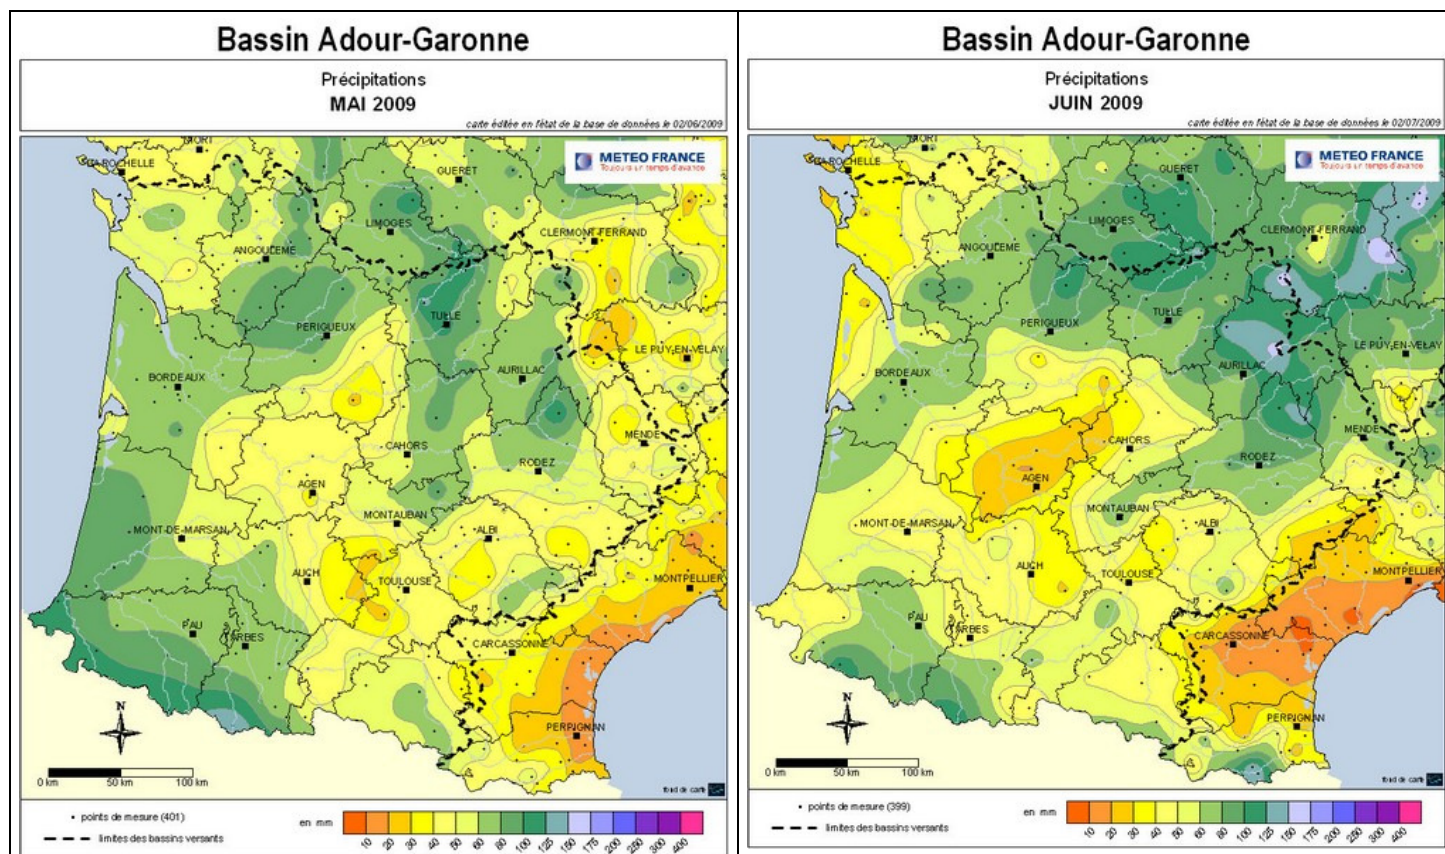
Bassin Adour-Garonne

Précipitations
MAI 2009

carte éditée en l'état de la base de données le 02/06/2009

METEO FRANCE
Toujours un temps d'avance

NIORT
LA ROCHELLE
GUERET
LIMOGES
CLERMONT-FERRAND
ANGOULEME
TULLE
PERIGUEUX
LE PUY-EN-VELAY
BORDEAUX
AURILLAC
MENDE
CAHORS
RODEZ
AGEN
MONTAUBAN
ALBI
MONT-DE-MARSAN
AUCH
TOULOUSE
MONTPELLIER
PAU
TARBES
CARCASSONNE
PERPIGNAN

N
0 km 50 km 100 km

fond de carte

• points de mesure (401)
limites des bassins versants

en mm
10 20 30 40 50 60 80 100 125 150 175 200 250 300 400

Bassin Adour-Garonne

Précipitations
JUIN 2009

carte éditée en l'état de la base de données le 02/07/2009

METEO FRANCE
Toujours un temps d'avance

NIORT
LA ROCHELLE
GUERET
LIMOGES
CLERMONT-FERRAND
ANGOULEME
TULLE
PERIGUEUX
LE PUY-EN-VELAY
BORDEAUX
AURILLAC
MENDE
CAHORS
RODEZ
AGEN
MONTAUBAN
ALBI
MONT-DE-MARSAN
AUCH
TOULOUSE
MONTPELLIER
PAU
TARBES
CARCASSONNE
PERPIGNAN

N
0 km 50 km 100 km

fond de carte

• points de mesure (399)
limites des bassins versants

en mm
10 20 30 40 50 60 80 100 125 150 175 200 250 300 400